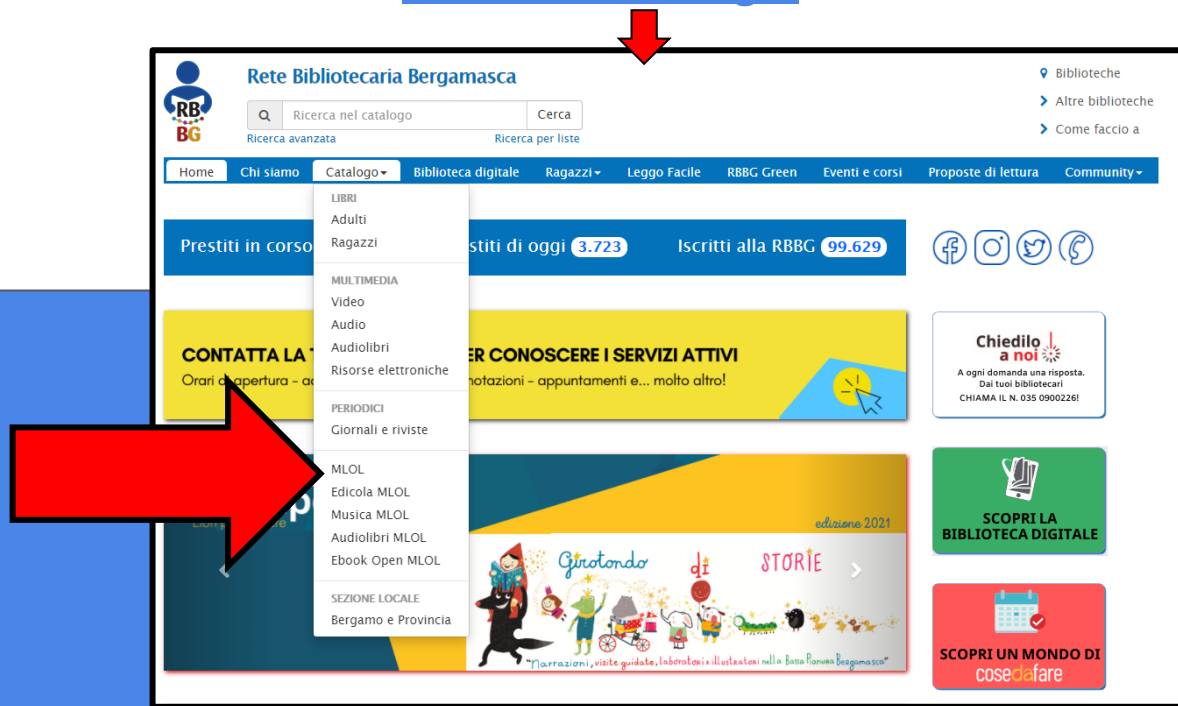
RB
BG

Rete Bibliotecaria Bergamasca

Ricerca nel catalogo
Cerca
Ricerca avanzata
Ricerca per liste

Biblioteche
Altre biblioteche
Come faccio a

Home
Chi siamo
Catalogo
Biblioteca digitale
Ragazzi
Leggo Facile
RBBG Green
Eventi e corsi
Proposte di lettura
Community

LIBRI
Adulti
Ragazzi
MULTIMEDIA
Video
Audio
Audiolibri
Risorse elettroniche
PERIODICI
Giornali e riviste
MLOL
Edicola MLOL
Musica MLOL
Audiolibri MLOL
Ebook Open MLOL
SEZIONE LOCALE
Bergamo e Provincia

Prestiti in corso
stiti di oggi 3.723
Iscritti alla RBBG 99.629

CONTATTA LA T
ER CONOSCERE I SERVIZI ATTIVI
Orari d
apertura – a
notazioni – appuntamenti e... molto altro!

Chiedilo a noi
A ogni domanda una risposta. Dai tuoi bibliotecari
CHIAMA IL N. 035 0900226!

edizione 2021
Girotondo di STORIE
"Narrazioni, visite guidate, laboratori e illustrazioni nella Bassa Pianura Bergamasca"

SCOPRI LA BIBLIOTECA DIGITALE

SCOPRI UN MONDO DI
cosedafare